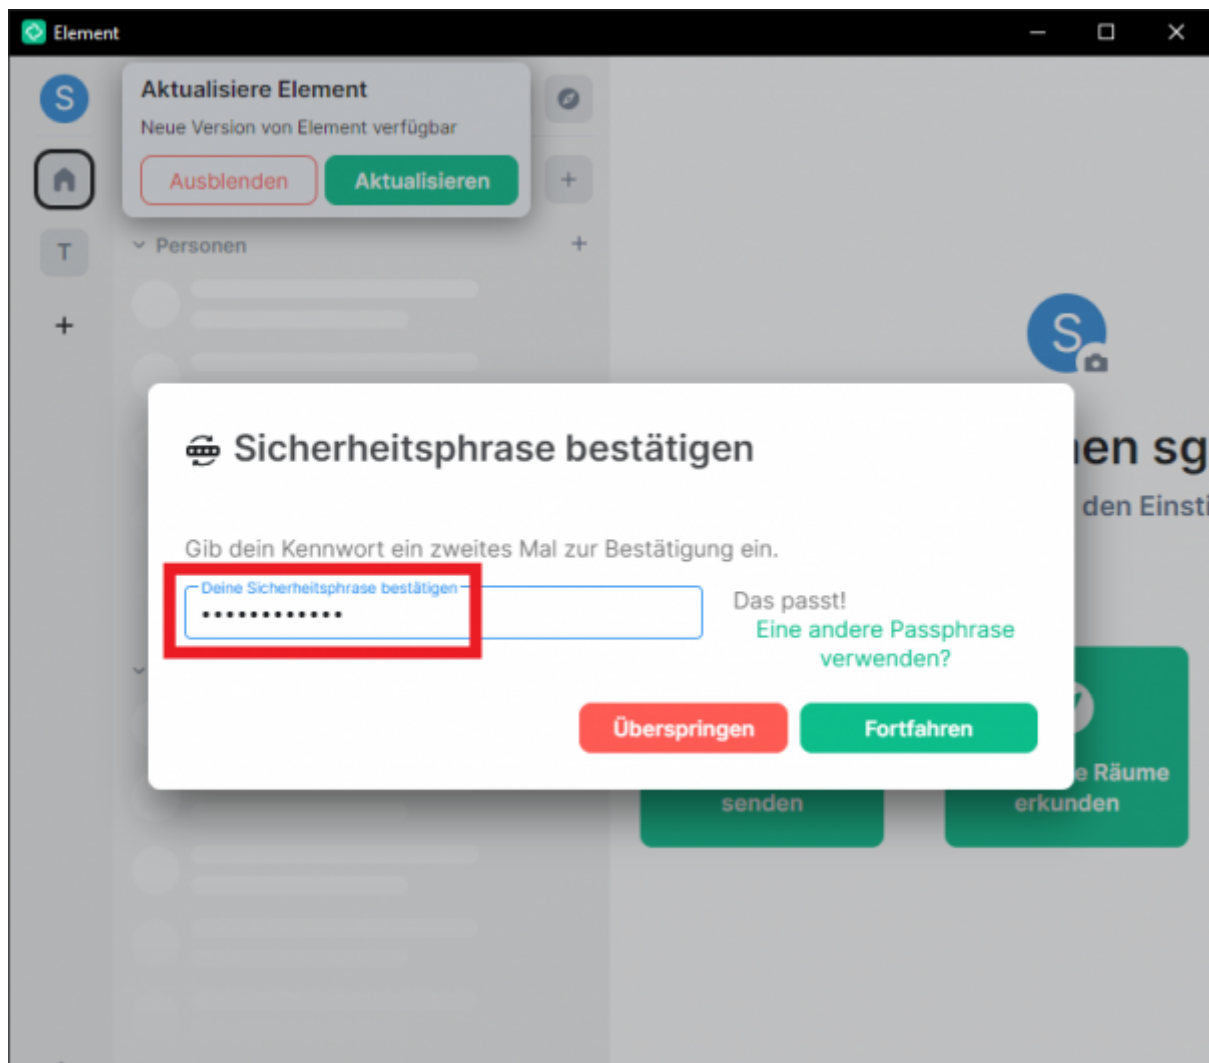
Element

S

T

+

Aktualisiere Element

Neue Version von Element verfügbar

Ausblenden

Aktualisieren

Personen

S

Sicherheitsphrase bestätigen

Gib dein Kennwort ein zweites Mal zur Bestätigung ein.

Deine Sicherheitsphrase bestätigen

•••••••••••••

Das passt!

Eine andere Passphrase verwenden?

Überspringen

Fortfahren

en sg

den Einst

senden

e Räume erkunden